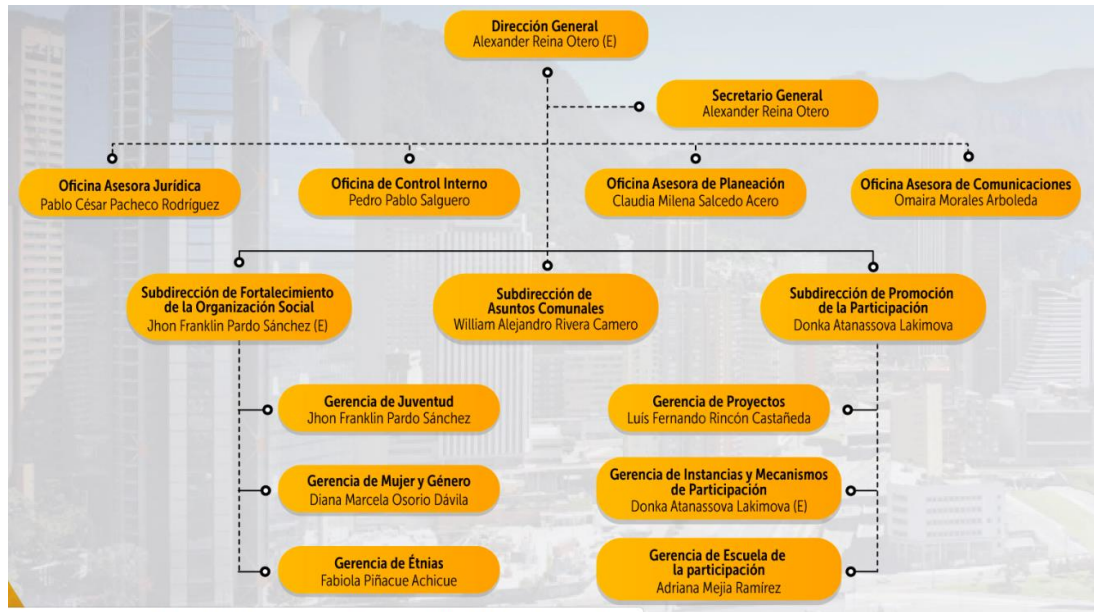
Dirección General
Alexander Reina Otero (E)

Secretario General
Alexander Reina Otero

Oficina Asesora Jurídica
Pablo César Pacheco Rodríguez

Oficina de Control Interno
Pedro Pablo Salguero

Oficina Asesora de Planeación
Claudia Milena Salcedo Acero

Oficina Asesora de Comunicaciones
Omaira Morales Arboleda

Subdirección de Fortalecimiento de la Organización Social
Jhon Franklin Pardo Sánchez (E)

Subdirección de Asuntos Comunales
William Alejandro Rivera Camero

Subdirección de Promoción de la Participación
Donka Atanassova Lakimova

Gerencia de Juventud
Jhon Franklin Pardo Sánchez

Gerencia de Mujer y Género
Diana Marcela Osorio Dávila

Gerencia de Étnias
Fabiola Piñacue Achicue

Gerencia de Proyectos
Luis Fernando Rincón Castañeda

Gerencia de Instancias y Mecanismos de Participación
Donka Atanassova Lakimova (E)

Gerencia de Escuela de la participación
Adriana Mejia Ramírez